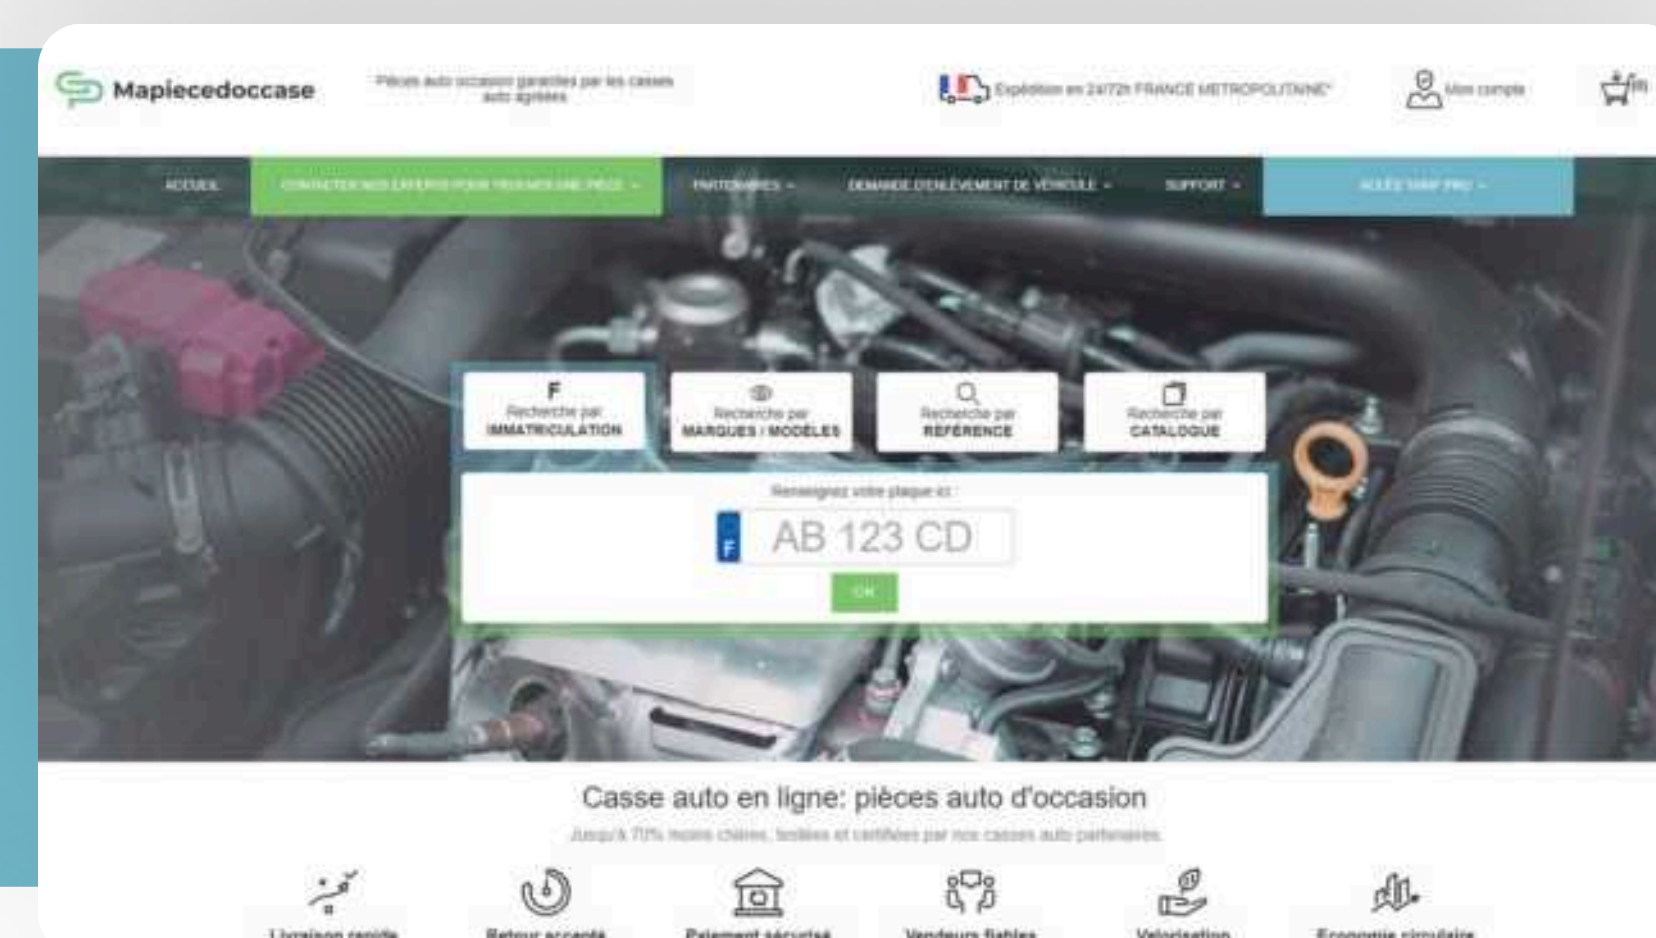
Mapiecedoccase

Pièces auto occasion garanties par les casses auto agréées

Expédition en 24/72h FRANCE METROPOLITAINE*

Mon compte

ACCUEIL
CONTACTER NOS EXPERTS POUR TROUVER UNE PIÈCE
PARTENAIRES
DEMANDE D'ENLÈVEMENT DE VÉHICULE
SUPPORT
ACCÈS SHOP PRO

F
Recherche par
IMMATRICULATION

Recherche par
MARQUES / MODÈLES

Recherche par
RÉFÉRENCE

Recherche par
CATALOGUE

Renseignez votre plaque ici :

F
AB 123 CD

OK

Casse auto en ligne: pièces auto d'occasion

Jusqu'à 70% moins chères, testées et certifiées par nos casses auto partenaires

Livraison rapide
Retour accepté
Paiement sécurisé
Vendeurs fiables
Valorisation
Economie circulaire